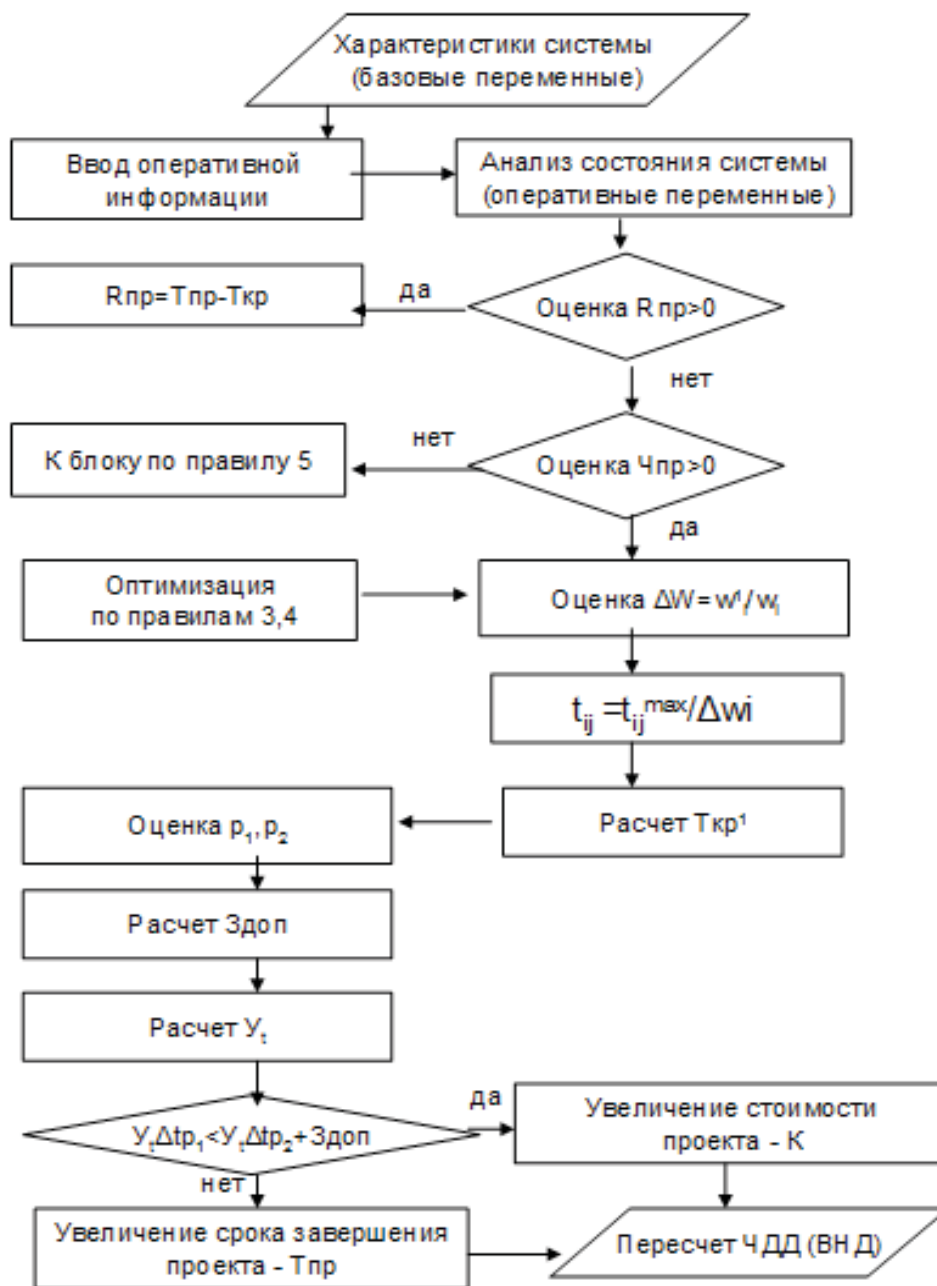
Характеристики системы (базовые переменные)

Ввод оперативной информации

Анализ состояния системы (оперативные переменные)

Rпр=Тпр-Ткр

да

Оценка R пр>0

нет

нет

К блоку по правилу 5

Оценка Чпр>0

да

Оптимизация по правилам 3,4

Оценка $\Delta W = w^1/w_i$

$t_{ij} = t_{ij}^{max}/\Delta wi$

Оценка $p_1, p_2$

Расчет Ткр¹

Расчет Здоп

Расчет $У_t$

да

$У_t\Delta tp_1 < У_t\Delta tp_2 +$ Здоп

Увеличение стоимости проекта - К

нет

Увеличение срока завершения проекта - Тпр

Пересчет ЧДД (ВНД)